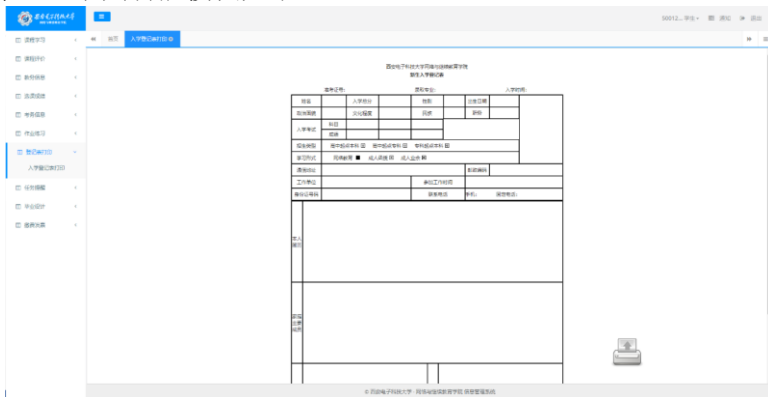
西安电子科技大学

30012... 学生 | 通知 | 退出

课程学习
课程评价
教学质量
选课信息
考务信息
作业练习
登记表打印
入学登记表打印
论文撰写
毕业设计
缴费信息

首页 | 入学登记表打印

西安电子科技大学网络与继续教育学院
新生入学登记表

准考证号: 录取专业: 入学时间:

| 姓名 | | 入学批次 | | 性别 | | 出生日期 | |
|---|---|---|---|---|---|---|---|
| 政治面貌 | | 文化程度 | | 民族 | | 籍贯 | |
| 入学考试 | 科目 | | | | | | |
| | 成绩 | | | | | | |
| 报名类型 | 高中起点本科 ☐ 高中起点专科 ☐ 专科起点本科 ☐ | | | | | | |
| 学习形式 | 网络教育 ■ 成人函授 ☐ 成人业余 ☐ | | | | | | |
| 通信地址 | | | | | 邮政编码 | | |
| 工作单位 | | | 单位工作时间 | | | | |
| 身份证号码 | | | 联系电话 | | 手机: | 固定电话: | |
| 个人简历 | | | | | | | |
| 家庭主要成员 | | | | | | | |

© 西安电子科技大学 网络与继续教育学院 教务管理系统